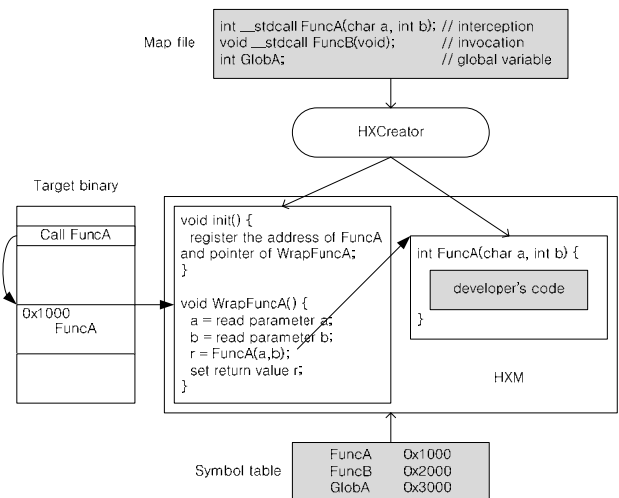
Map file

int __stdcall FuncA(char a, int b); // interception
void __stdcall FuncB(void); // invocation
int GlobA; // global variable

HXCreator

Target binary

Call FuncA

0x1000
FuncA

void init() {
register the address of FuncA and pointer of WrapFuncA;
}

void WrapFuncA() {
a = read parameter a;
b = read parameter b;
r = FuncA(a,b);
set return value r;
}

int FuncA(char a, int b) {
developer's code
}

HXM

Symbol table

| FuncA | 0x1000 |
|---|---|
| FuncB | 0x2000 |
| GlobA | 0x3000 |